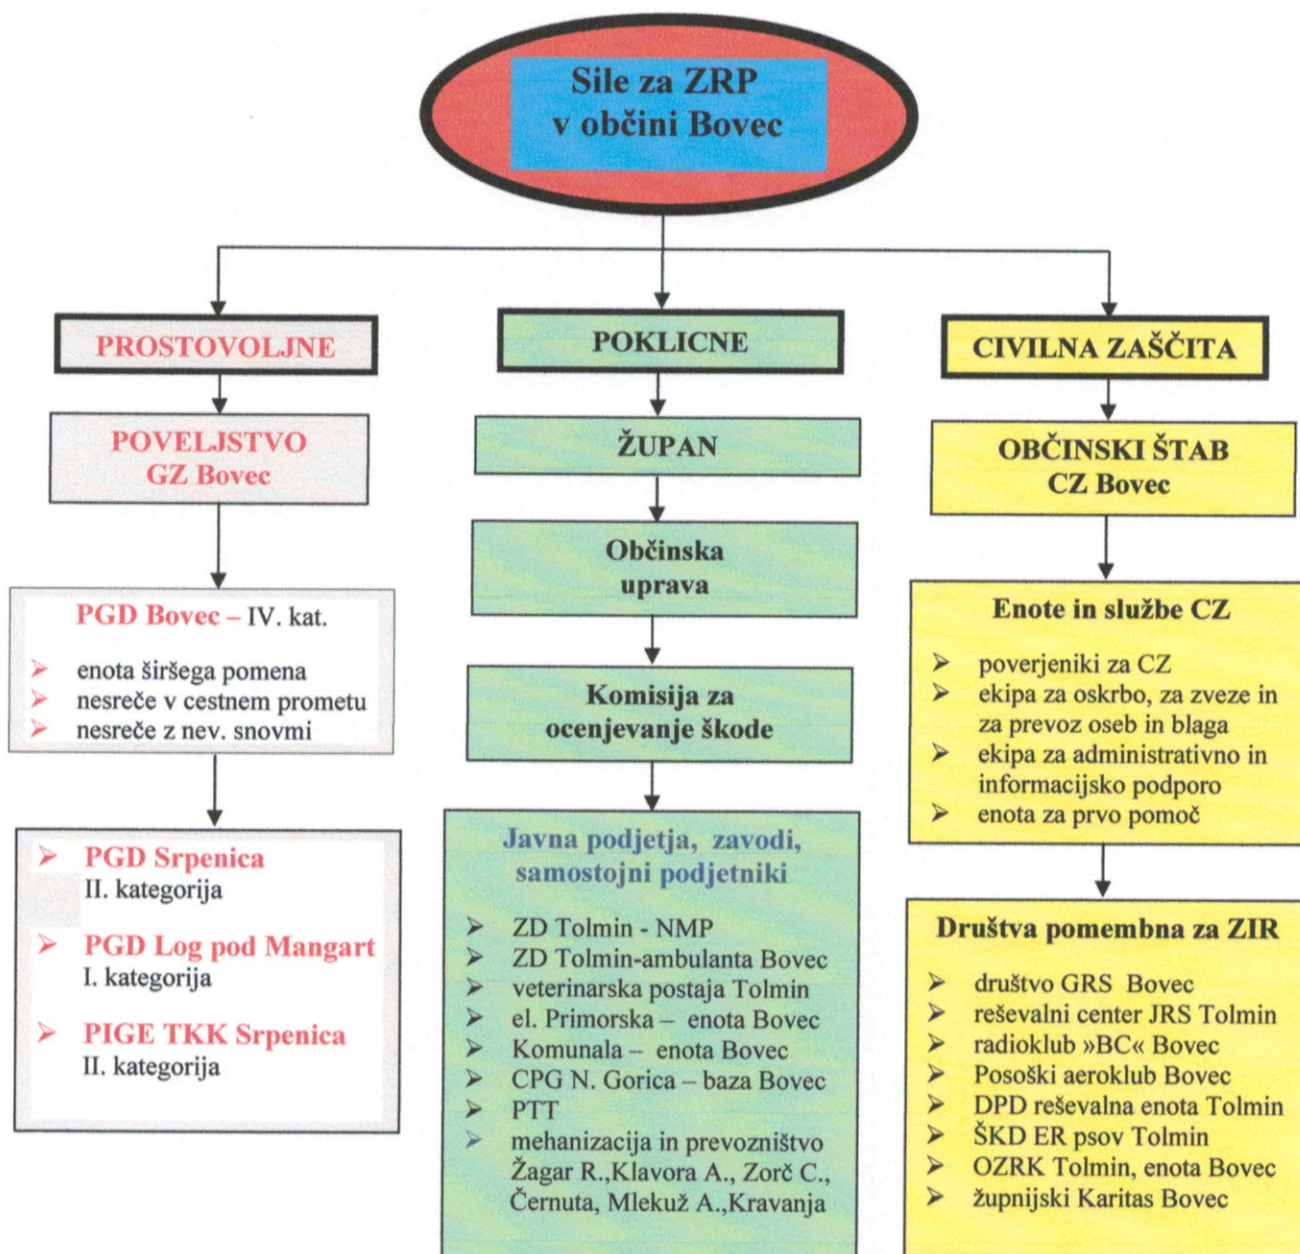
Sile za ZRP
v občini Bovec

PROSTOVOLJNE

POVELJSTVO
GZ Bovec

PGD Bovec – IV. kat.

- enota širšega pomena
- nesreče v cestnem prometu
- nesreče z nev. snovmi

- PGD Srpenica
II. kategorija
- PGD Log pod Mangart
I. kategorija
- PIGE TKK Srpenica
II. kategorija

POKLICNE

ŽUPAN

Občinska
uprava

Komisija za
ocenjevanje škode

Javna podjetja, zavodi,
samostojni podjetniki

- ZD Tolmin - NMP
- ZD Tolmin-ambulanta Bovec
- veterinarska postaja Tolmin
- el. Primorska – enota Bovec
- Komunala – enota Bovec
- CPG N. Gorica – baza Bovec
- PTT
- mehanizacija in prevozništvo Žagar R.,Klavora A., Zorč C., Černuta, Mlekuž A.,Kravanja

CIVILNA ZAŠČITA

OBČINSKI ŠTAB
CZ Bovec

Enote in službe CZ

- poverjeniki za CZ
- ekipa za oskrbo, za zveze in za prevoz oseb in blaga
- ekipa za administrativno in informacijsko podporo
- enota za prvo pomoč

Društva pomembna za ZIR

- društvo GRS Bovec
- reševalni center JRS Tolmin
- radioklub »BC« Bovec
- Posoški aeroklub Bovec
- DPD reševalna enota Tolmin
- ŠKD ER psov Tolmin
- OZRK Tolmin, enota Bovec
- župnijski Karitas Bovec